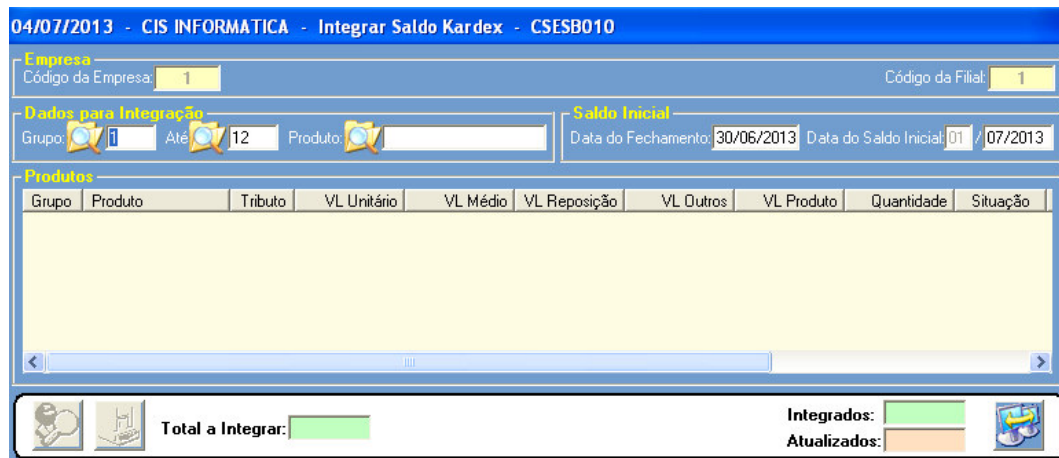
04/07/2013 - CIS INFORMATICA - Integrar Saldo Kardex - CSESB010

Empresa
Código da Empresa: 1
Código da Filial: 1

Dados para Integração
Grupo: 1 Até 12 Produto:

Saldo Inicial
Data do Fechamento: 30/06/2013 Data do Saldo Inicial: 01 / 07/2013

Produtos

| Grupo | Produto | Tributo | VL Unitário | VL Médio | VL Reposição | VL Outros | VL Produto | Quantidade | Situação |
|---|---|---|---|---|---|---|---|---|---|

Total a Integrar:
Integrados:
Atualizados: